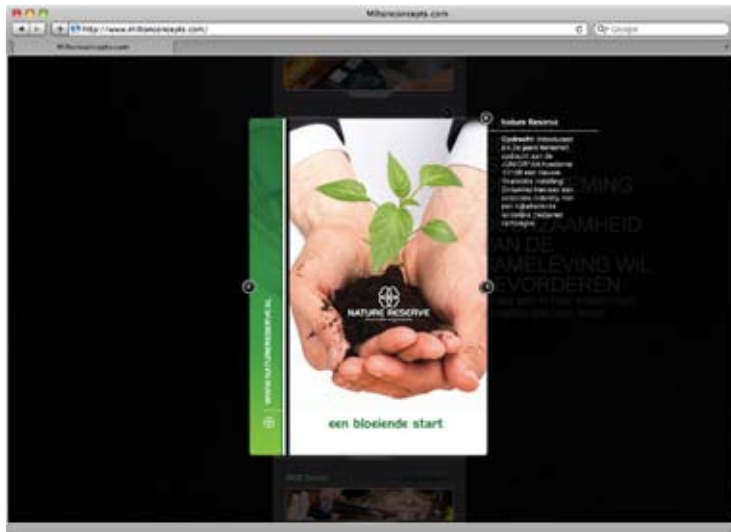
Miltonconcepts.com

http://www.miltonconcepts.com/

Google

Miltonconcepts.com

Nature Reserve

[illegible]

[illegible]EMING
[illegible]ZAAMHEID
VAN DE
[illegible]AMELEVING WIL
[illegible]EVORDEREN

WWW.NATURERESERVE.NL

NATURE RESERVE

een bloeiende start